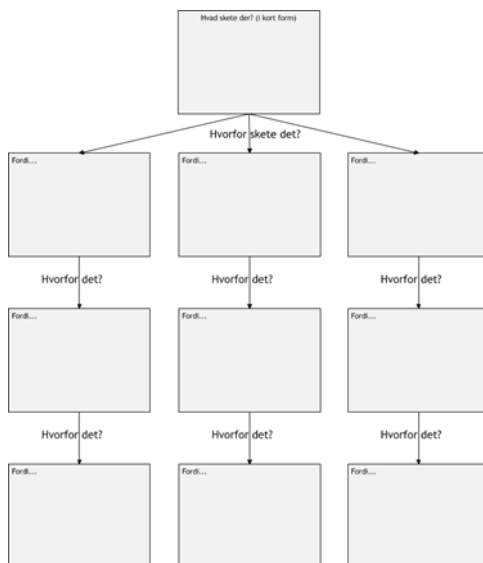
Hvad skete der? (i kort form)

Hvorfor skete det?

Fordi...

Fordi...

Fordi...

Hvorfor det?

Hvorfor det?

Hvorfor det?

Fordi...

Fordi...

Fordi...

Hvorfor det?

Hvorfor det?

Hvorfor det?

Fordi...

Fordi...

Fordi...